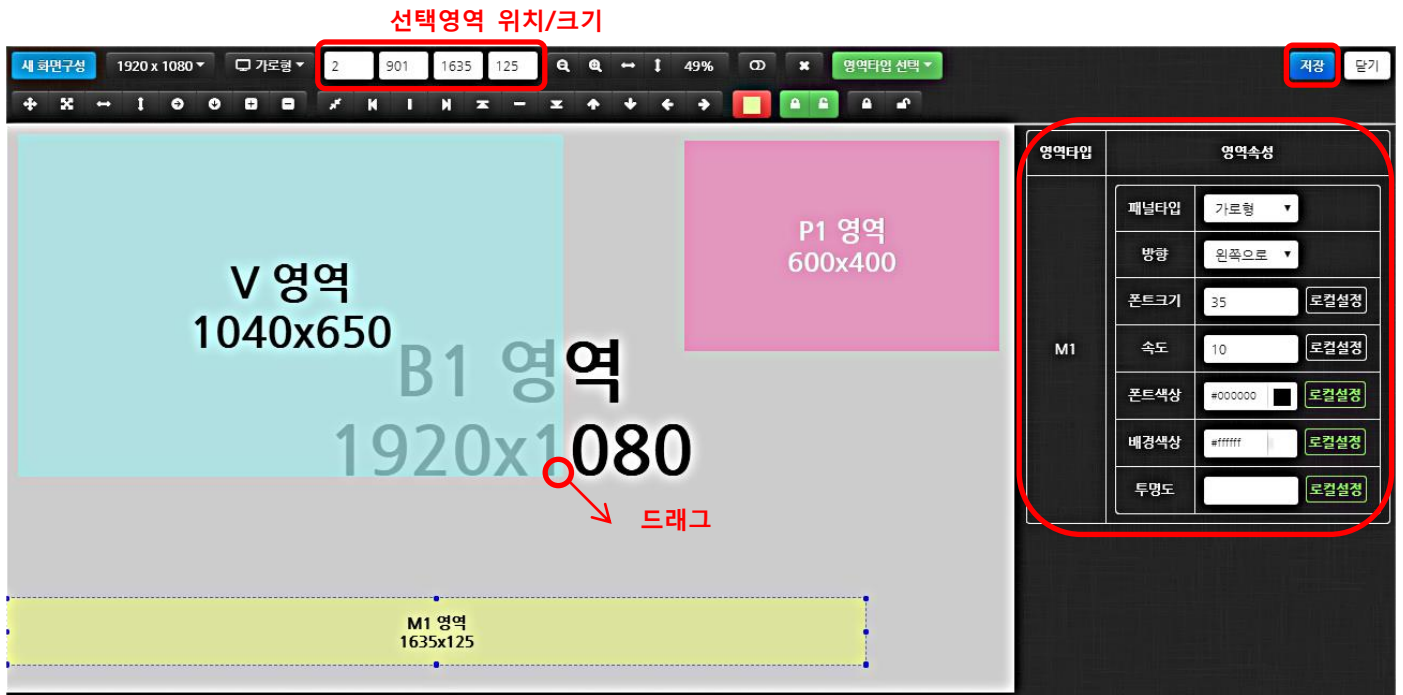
선택영역 위치/크기

새 화면구성 1920 x 1080 가로형 2 901 1635 125 49% 영역타입 선택 저장 닫기

V 영역
1040x650

P1 영역
600x400

B1 영역
1920x1080

드래그

M1 영역
1635x125

| 영역타입 | 영역속성 | | |
|---|---|---|---|
| M1 | 패널타입 | 가로형 | |
| | 방향 | 왼쪽으로 | |
| | 폰트크기 | 35 | 로컬설정 |
| | 속도 | 10 | 로컬설정 |
| | 폰트색상 | #000000 | 로컬설정 |
| | 배경색상 | #ffffff | 로컬설정 |
| | 투명도 | | 로컬설정 |